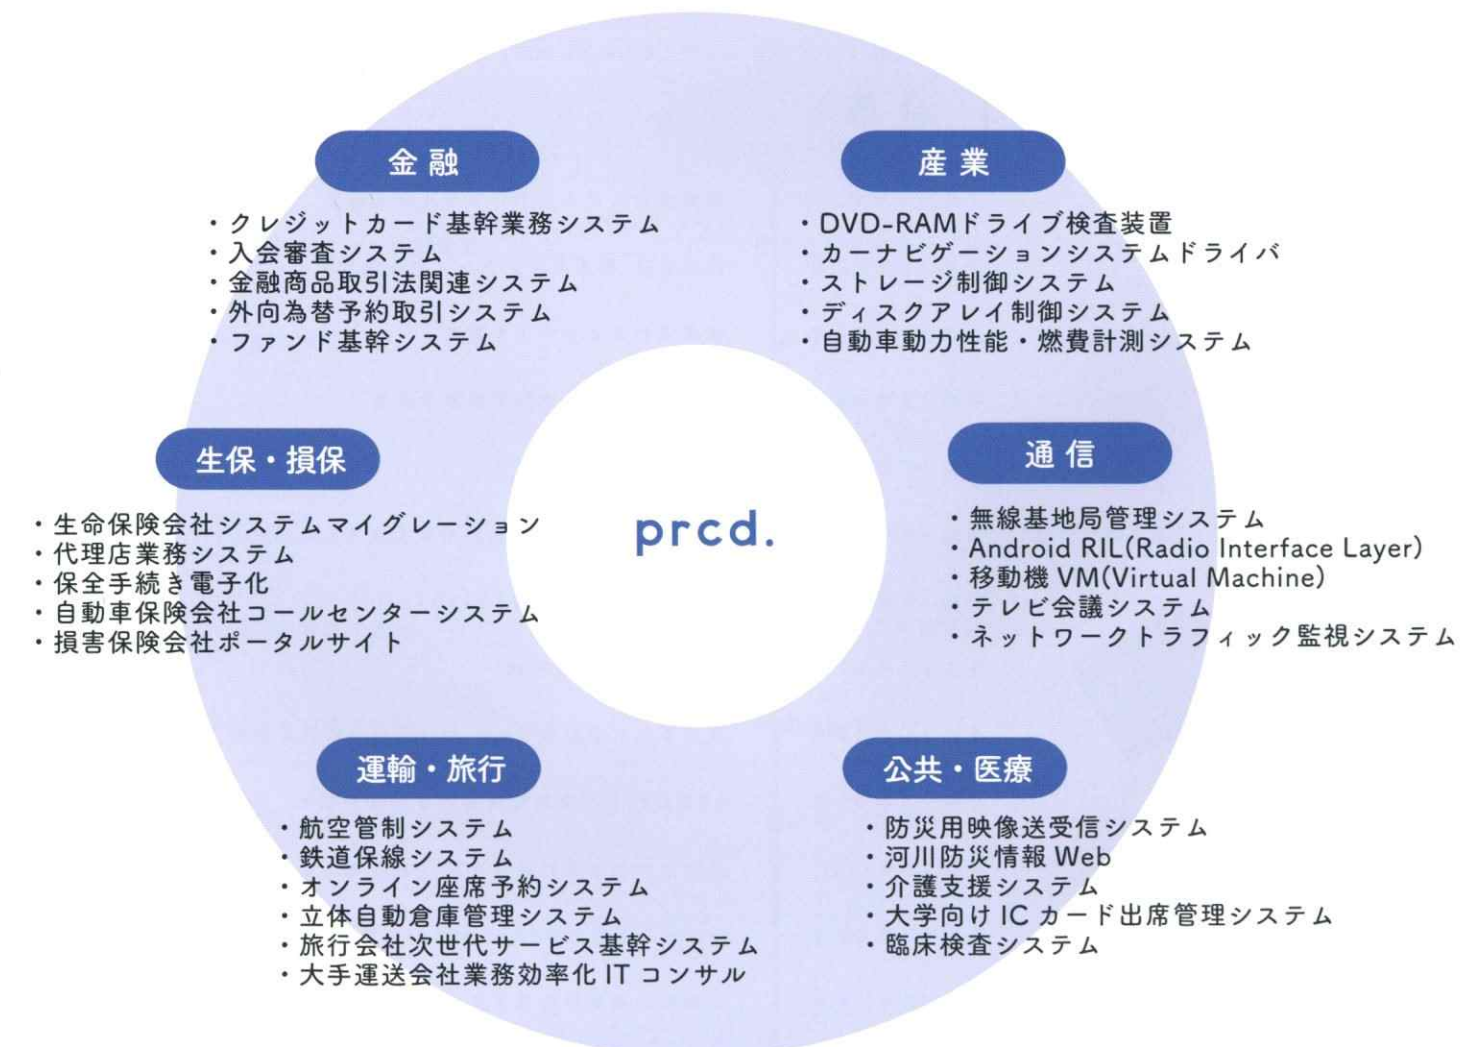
金融

・クレジットカード基幹業務システム
・入会審査システム
・金融商品取引法関連システム
・外向為替予約取引システム
・ファンド基幹システム

産業

・DVD-RAMドライブ検査装置
・カーナビゲーションシステムドライバ
・ストレージ制御システム
・ディスクアレイ制御システム
・自動車動力性能・燃費計測システム

生保・損保

・生命保険会社システムマイグレーション
・代理店業務システム
・保全手続き電子化
・自動車保険会社コールセンターシステム
・損害保険会社ポータルサイト

prcd.

通信

・無線基地局管理システム
・Android RIL(Radio Interface Layer)
・移動機 VM(Virtual Machine)
・テレビ会議システム
・ネットワークトラフィック監視システム

運輸・旅行

・航空管制システム
・鉄道保線システム
・オンライン座席予約システム
・立体自動倉庫管理システム
・旅行会社次世代サービス基幹システム
・大手運送会社業務効率化 IT コンサル

公共・医療

・防災用映像送受信システム
・河川防災情報 Web
・介護支援システム
・大学向け IC カード出席管理システム
・臨床検査システム